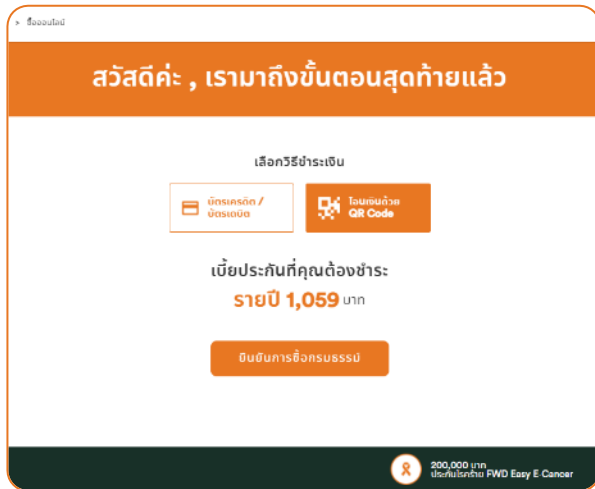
> ซื้อออนไลน์

สวัสดีค่ะ , เรามาถึงขั้นตอนสุดท้ายแล้ว

เลือกวิธีชำระเงิน

บัตรเครดิต / บัตรเดบิต

โอนเงินด้วย QR Code

เบี้ยประกันที่คุณต้องชำระ

รายปี 1,059 บาท

ยืนยันการซื้อกรมธรรม์

200,000 บาท
ประกันโรคร้าย FWD Easy E Cancer